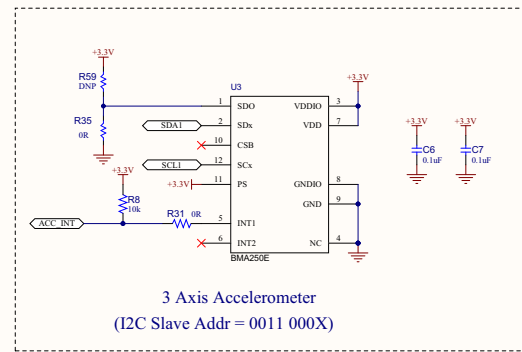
+3.3V
R59
DNP
R35
0R
U3
1 SDO
2 SDx
10 CSB
12 SCx
11 PS
5 INT1
6 INT2
VDDIO 3
VDD 7
GNDIO 8
GND 9
NC 4
BMA250E
+3.3V
+3.3V
+3.3V
C6
0.1uF
C7
0.1uF
SDA1
SCL1
+3.3V
+3.3V
R8
10k
R31 0R
ACC_INT

3 Axis Accelerometer
(I2C Slave Addr = 0011 000X)